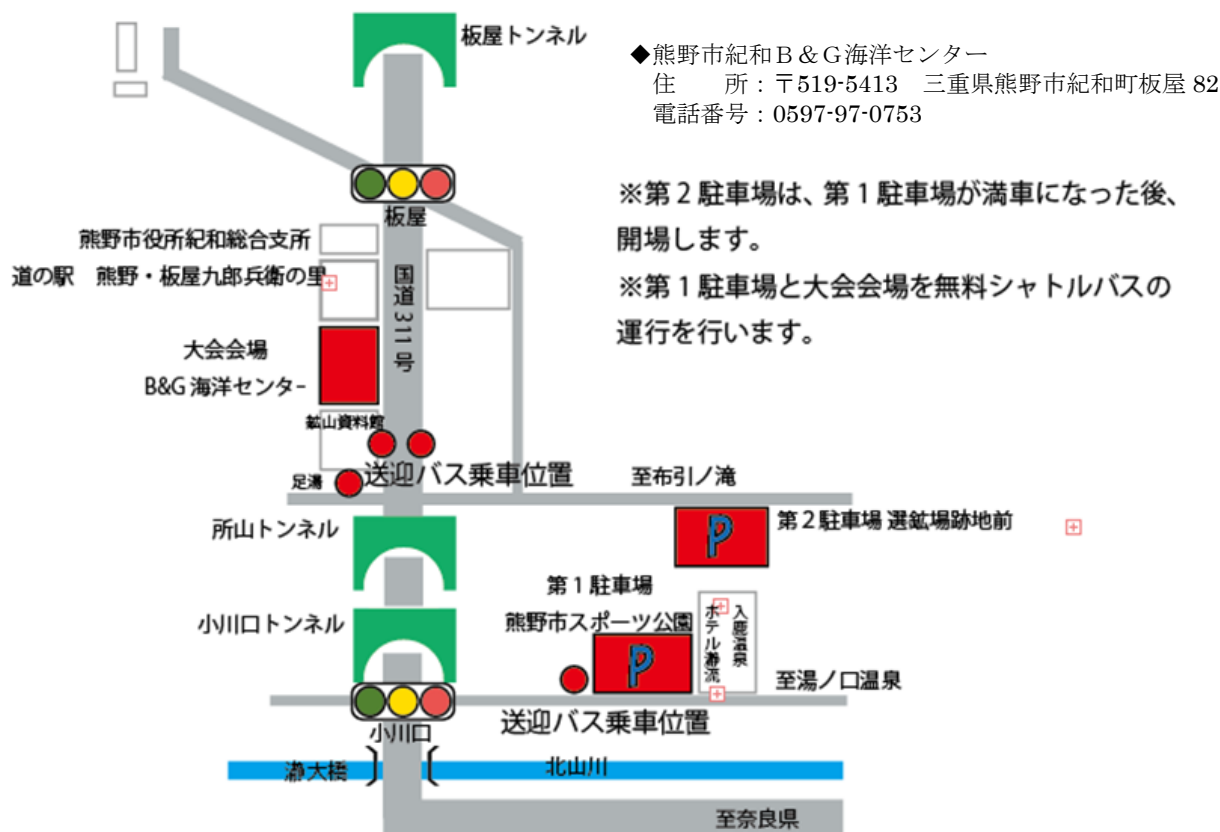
板屋トンネル

◆熊野市紀和Ｂ＆Ｇ海洋センター
住　　所：〒519-5413　三重県熊野市紀和町板屋 82
電話番号：0597-97-0753

※第２駐車場は、第１駐車場が満車になった後、開場します。
※第１駐車場と大会会場を無料シャトルバスの運行を行います。

板屋
熊野市役所紀和総合支所
道の駅　熊野・板屋九郎兵衛の里
国道311号
大会会場
B&G 海洋センター
鉱山資料館
足湯
送迎バス乗車位置
至布引ノ滝
所山トンネル
第２駐車場 選鉱場跡地前
P
第１駐車場
熊野市スポーツ公園
P
ホテル瀞流
入鹿温泉
小川口トンネル
至湯ノ口温泉
送迎バス乗車位置
小川口
瀞大橋
北山川
至奈良県